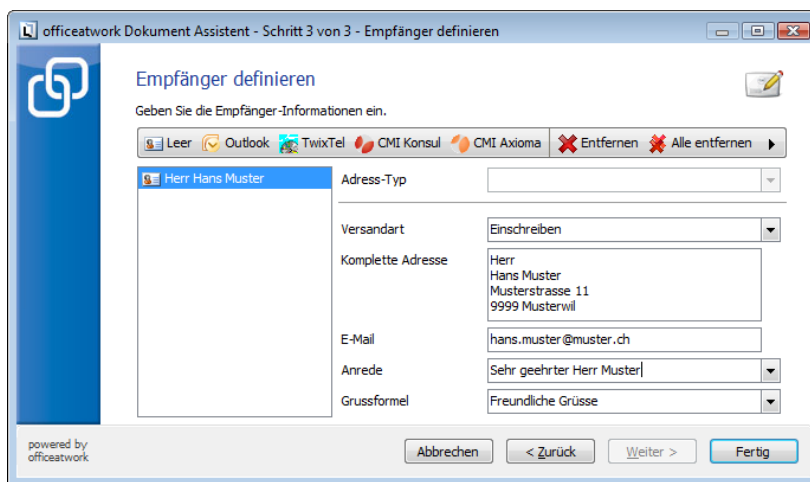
officeatwork Dokument Assistent - Schritt 3 von 3 - Empfänger definieren

Empfänger definieren

Geben Sie die Empfänger-Informationen ein.

Leer | Outlook | TwixTel | CMI Konsul | CMI Axioma | Entfernen | Alle entfernen

Herr Hans Muster

Adress-Typ

Versandart: Einschreiben

Komplette Adresse:
Herr
Hans Muster
Musterstrasse 11
9999 Musterwil

E-Mail: hans.muster@muster.ch

Anrede: Sehr geehrter Herr Muster

Grussformel: Freundliche Grüsse

powered by
officeatwork

Abbrechen | < Zurück | Weiter > | Fertig